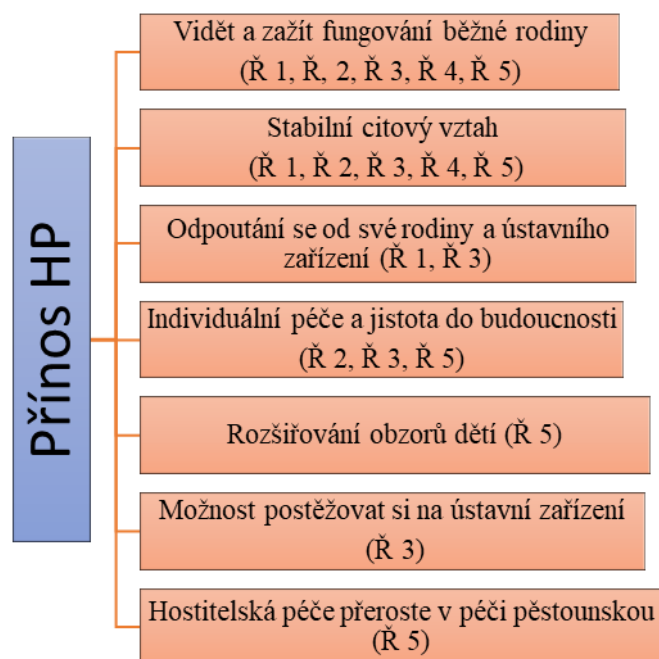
Přínos HP

Vidět a zažít fungování běžné rodiny (Ř 1, Ř, 2, Ř 3, Ř 4, Ř 5)

Stabilní citový vztah (Ř 1, Ř 2, Ř 3, Ř 4, Ř 5)

Odpoutání se od své rodiny a ústavního zařízení (Ř 1, Ř 3)

Individuální péče a jistota do budoucnosti (Ř 2, Ř 3, Ř 5)

Rozšiřování obzorů dětí (Ř 5)

Možnost postěžovat si na ústavní zařízení (Ř 3)

Hostitelská péče přeroste v péči pěstounskou (Ř 5)